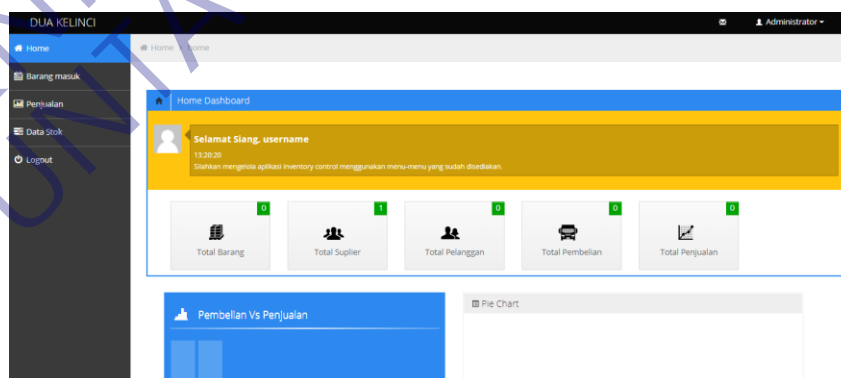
DUA KELINCI

Administrator

Home

Barang masuk

Penjualan

Data Stok

Logout

Home / Home

Home Dashboard

Selamat Siang, username

13:20:20

Silahkan mengelola aplikasi inventory control menggunakan menu-menu yang sudah disediakan.

0

Total Barang

1

Total Suplier

0

Total Pelanggan

0

Total Pembelian

0

Total Penjualan

Pembelian Vs Penjualan

Pie Chart